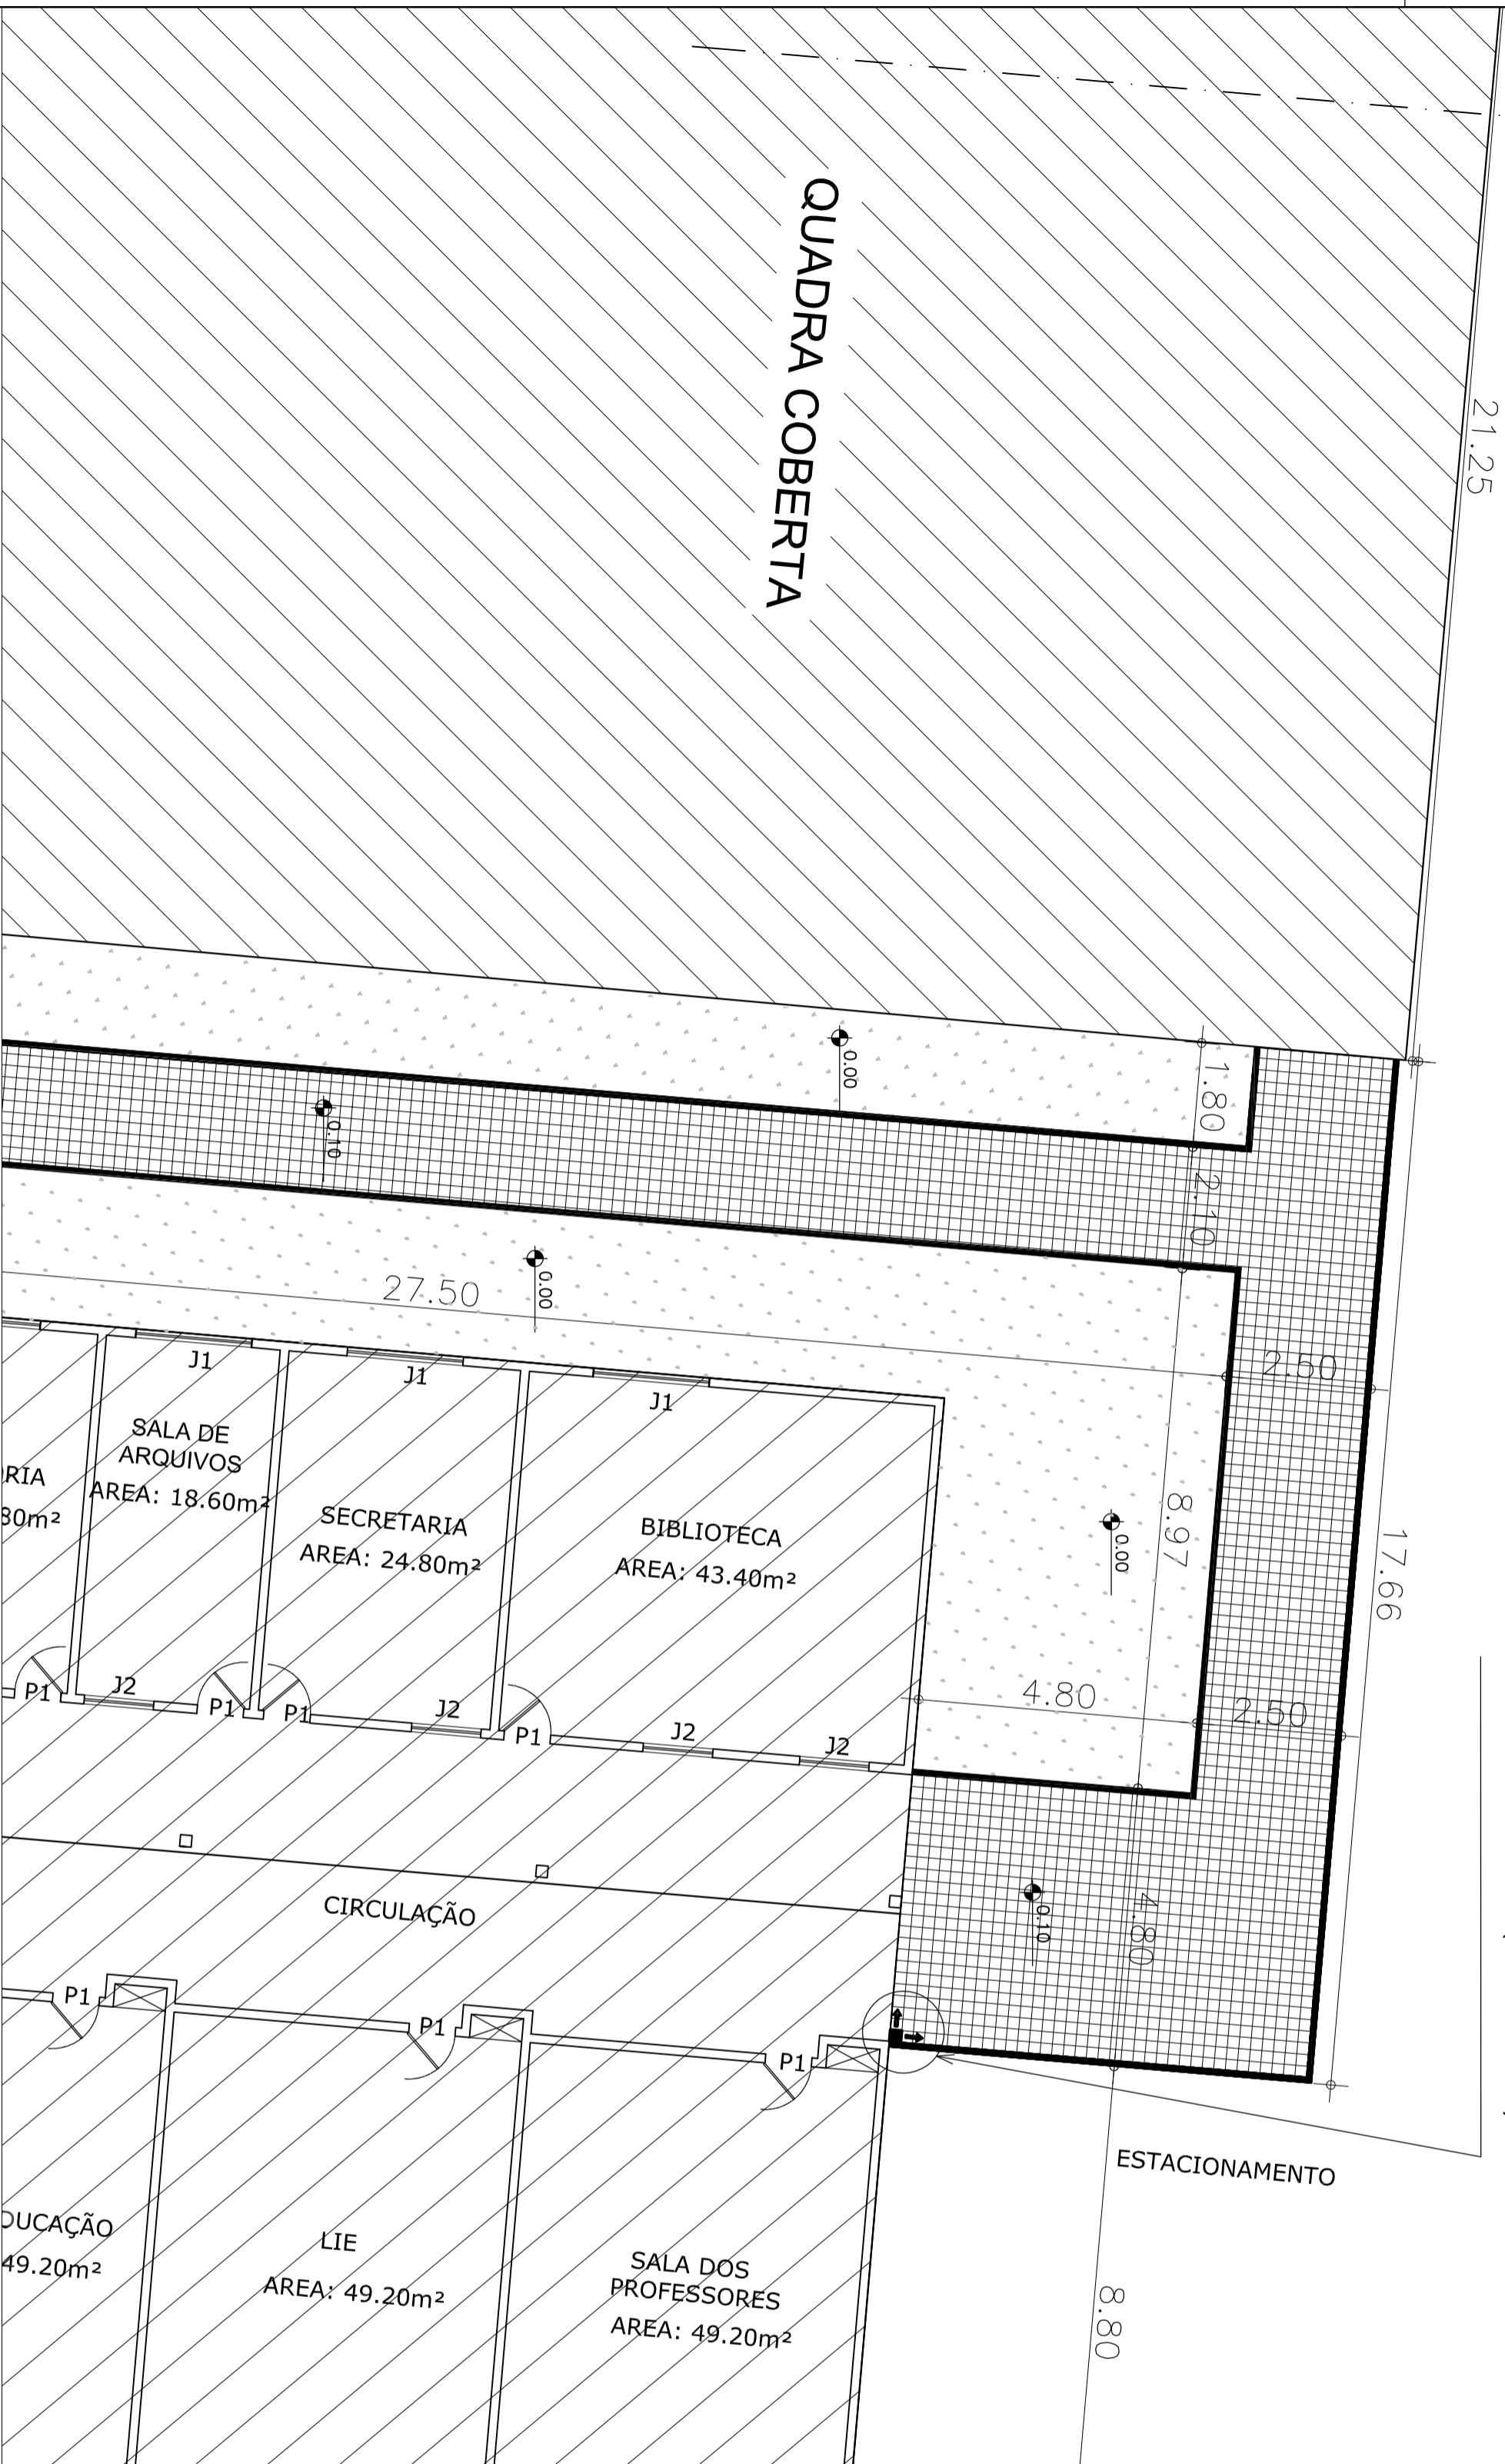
QUADRA COBERTA

21.25

0.00

0.10

1.80

2.10

0.00

27.50

2.50

J1

J1

J1

SALA DE ARQUIVOS AREA: 18.60m²

RIA
80m²

SECRETARIA AREA: 24.80m²

BIBLIOTECA AREA: 43.40m²

8.97

0.00

17.66

P1

J2

P1

P1

J2

P1

J2

J2

4.80

2.50

CIRCULAÇÃO

0.10

4.80

P1

P1

P1

ESTACIONAMENTO

UCAÇÃO
49.20m²

LIE AREA: 49.20m²

SALA DOS PROFESSORES AREA: 49.20m²

8.80